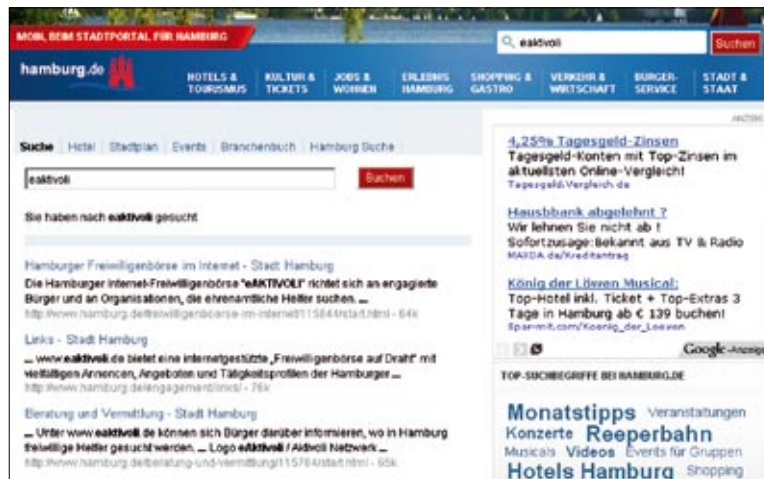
MOIN, BEIM STADTPORTAL FÜR HAMBURG

eaktivoli

Suchen

hamburg.de

HOTELS & TOURISMUS | KULTUR & TICKETS | JOBS & WOHNEN | ERLEBNIS HAMBURG | SHOPPING & GASTRO | VERKEHR & WIRTSCHAFT | BÜRGER-SERVICE | STADT & STAAT

Suche | Hotel | Stadtplan | Events | Branchenbuch | Hamburg Suche

eaktivoli

Suchen

Sie haben nach **eaktivoli** gesucht

Hamburger Freiwilligenbörse im Internet - Stadt Hamburg
Die Hamburger Internet-Freiwilligenbörse "eAKTIVOLI" richtet sich an engagierte Bürger und an Organisationen, die ehrenamtliche Helfer suchen. ...
http://www.hamburg.de/freiwilligenboerse-im-internet/115844/start.html - 64k

Links - Stadt Hamburg
... www.eaktivoli.de bietet eine internetgestützte „Freiwilligenbörse auf Draht" mit vielfältigen Annoncen, Angeboten und Tätigkeitsprofilen der Hamburger ...
http://www.hamburg.de/engagement/links/ - 76k

Beratung und Vermittlung - Stadt Hamburg
... Unter www.eaktivoli.de können sich Bürger darüber informieren, wo in Hamburg freiwillige Helfer gesucht werden. ... Logo eAKTIVOLI / Aktivoli Netzwerk ...
http://www.hamburg.de/beratung-und-vermittlung/115764/start.html - 65k

ANZEIGE

4,25% Tagesgeld-Zinsen
Tagesgeld-Konten mit Top-Zinsen im aktuellsten Online-Vergleich!
Tagesgeld.Vergleich.de

Hausbank abgelehnt ?
Wir lehnen Sie nicht ab !
Sofortzusage:Bekannt aus TV & Radio
MAXDA.de/Kreditantrag

König der Löwen Musical:
Top-Hotel inkl. Ticket + Top-Extras 3 Tage in Hamburg ab € 139 buchen!
Spar-mit.com/Koenig_der_Loewen

Google-Anzeigen

TOP-SUCHBEGRIFFE BEI HAMBURG.DE

Monatstipps Veranstaltungen Konzerte Reeperbahn Musicals Videos Events für Gruppen Hotels Hamburg Shopping